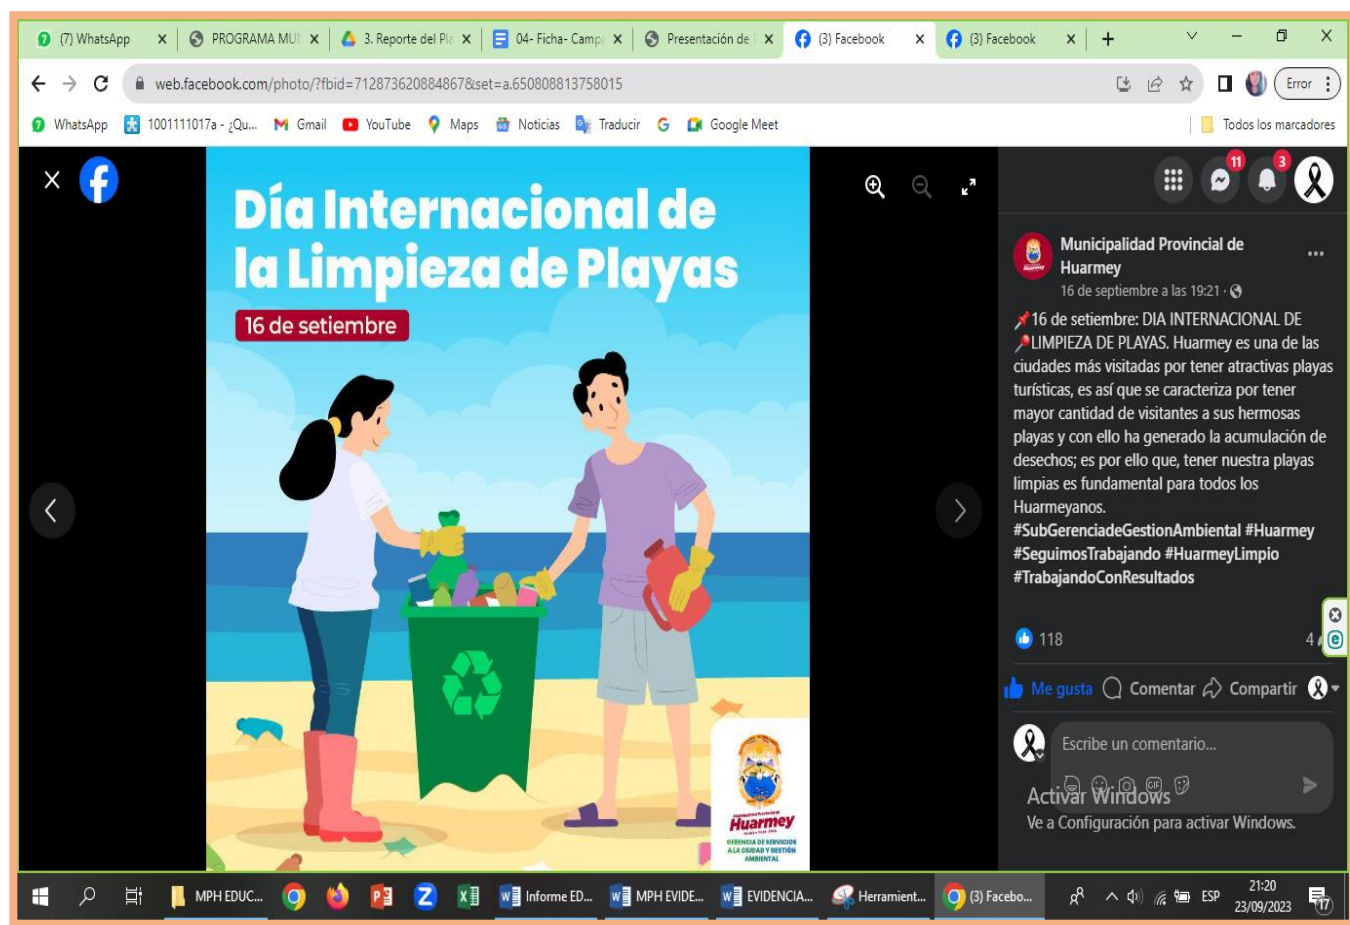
(7) WhatsApp | PROGRAMA MU | 3. Reporte del Pla | 04- Ficha- Camp | Presentación de | (3) Facebook | (3) Facebook

web.facebook.com/photo/?fbid=712873620884867&set=a.650808813758015

Error

WhatsApp | 1001111017a - ¿Qu... | Gmail | YouTube | Maps | Noticias | Traducir | Google Meet | Todos los marcadores

Día Internacional de la Limpieza de Playas

16 de setiembre

Huarmey

GERENCIA DE SERVICIOS A LA CIUDAD Y GESTIÓN AMBIENTAL

11 3

Municipalidad Provincial de Huarmey
16 de septiembre a las 19:21 ·

📌16 de setiembre: DIA INTERNACIONAL DE 📌LIMPIEZA DE PLAYAS. Huarmey es una de las ciudades más visitadas por tener atractivas playas turísticas, es así que se caracteriza por tener mayor cantidad de visitantes a sus hermosas playas y con ello ha generado la acumulación de desechos; es por ello que, tener nuestra playas limpias es fundamental para todos los Huarmeyanos.
#SubGerenciadeGestionAmbiental #Huarmey #SeguimosTrabajando #HuarmeyLimpio #TrabajandoConResultados

118 4

Me gusta Comentar Compartir

Escribe un comentario...

Activar Windows
Ve a Configuración para activar Windows.

MPH EDUC... | Informe ED... | MPH EVIDE... | EVIDENCIA... | Herramient... | (3) Facebo... | ESP | 21:20 23/09/2023 | 17